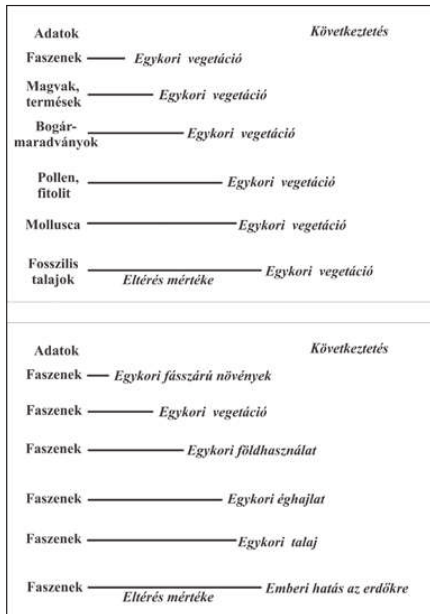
Adatok

Következtetés

Faszenek — Egykori vegetáció

Magvak, termések — Egykori vegetáció

Bogármaradványok — Egykori vegetáció

Pollen, fitolit — Egykori vegetáció

Mollusca — Egykori vegetáció

Fosszilis talajok — Egykori vegetáció

Eltérés mértéke

Adatok

Következtetés

Faszenek — Egykori fásszárú növények

Faszenek — Egykori vegetáció

Faszenek — Egykori földhasználat

Faszenek — Egykori éghajlat

Faszenek — Egykori talaj

Faszenek — Emberi hatás az erdőkre

Eltérés mértéke